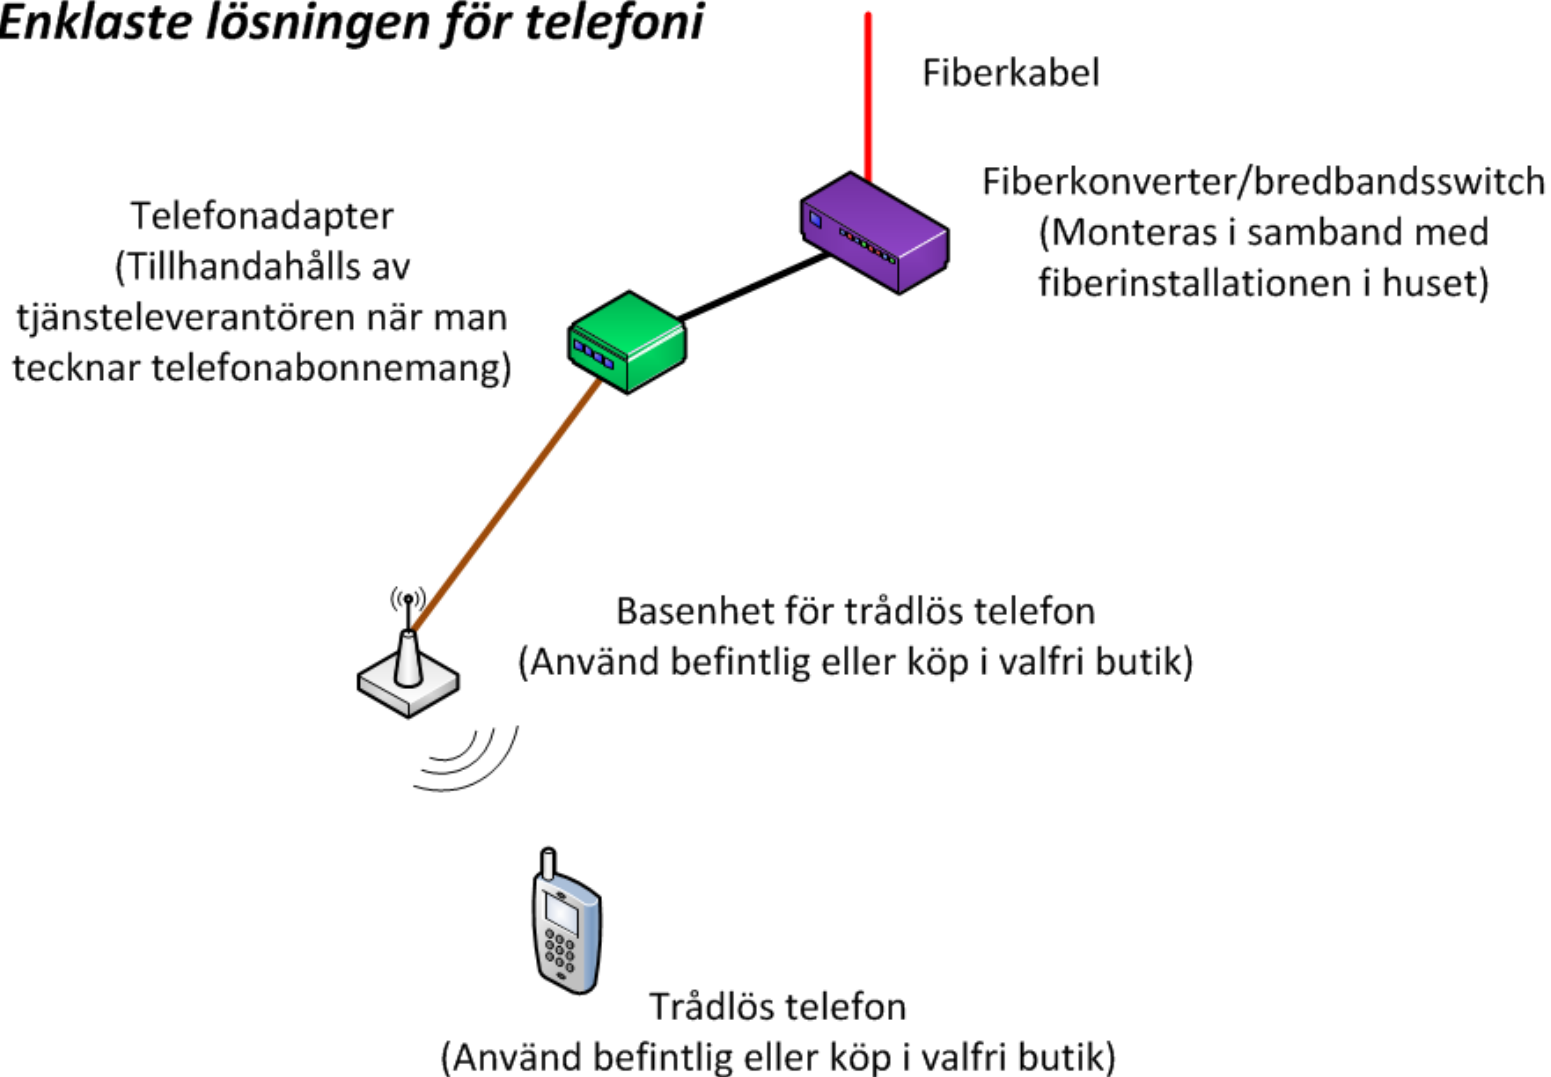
Enklaste lösningen för telefoni

Fiberkabel

Fiberkonverter/bredbandsswitch
(Monteras i samband med fiberinstallationen i huset)

Telefonadapter
(Tillhandahålls av tjänsteleverantören när man tecknar telefonabonnemang)

Basenhet för trådlös telefon
(Använd befintlig eller köp i valfri butik)

Trådlös telefon
(Använd befintlig eller köp i valfri butik)